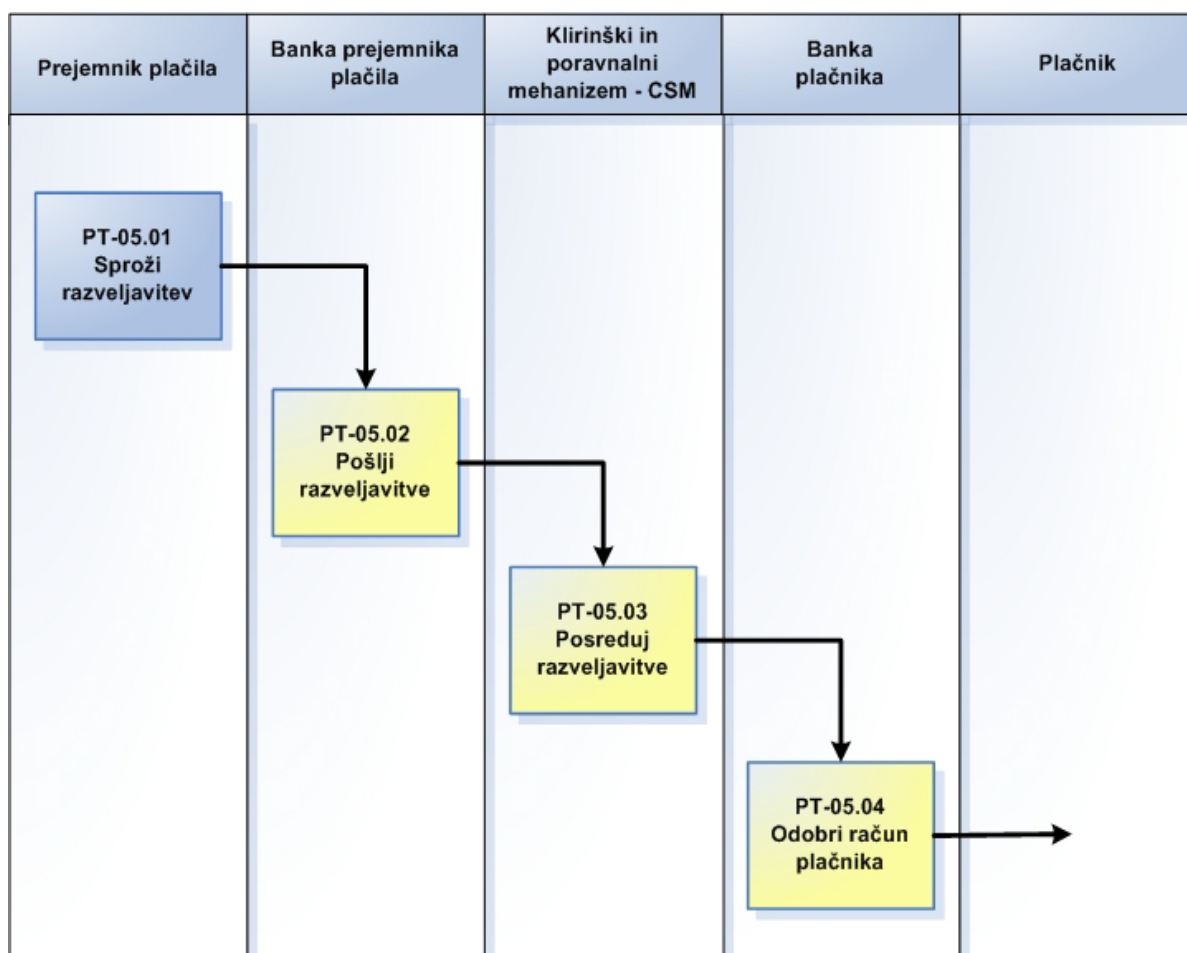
Prejemnik plačila

Banka prejemnika plačila

Klirinški in poravnalni mehanizem - CSM

Banka plačnika

Plačnik

PT-05.01
Sproži razveljavitev

PT-05.02
Pošlji razveljavitve

PT-05.03
Posreduj razveljavitve

PT-05.04
Odobri račun plačnika